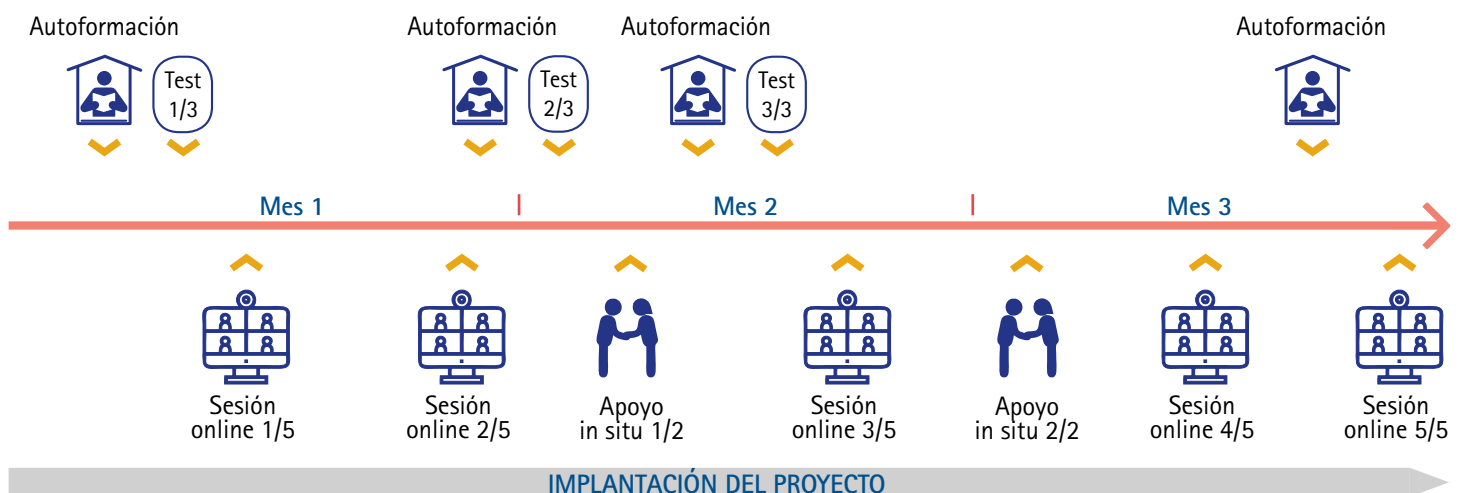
Autoformación

Test 1/3

Autoformación

Test 2/3

Autoformación

Test 3/3

Autoformación

Mes 1

Mes 2

Mes 3

Sesión online 1/5

Sesión online 2/5

Apoyo in situ 1/2

Sesión online 3/5

Apoyo in situ 2/2

Sesión online 4/5

Sesión online 5/5

IMPLANTACIÓN DEL PROYECTO